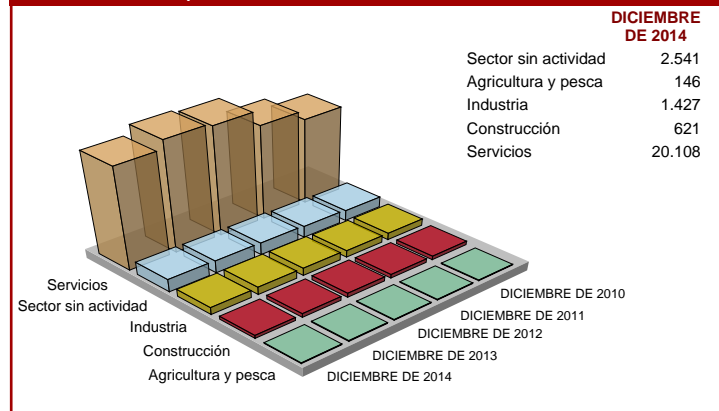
DICIEMBRE DE 2014

| | |
|---|---|
| Sector sin actividad | 2.541 |
| Agricultura y pesca | 146 |
| Industria | 1.427 |
| Construcción | 621 |
| Servicios | 20.108 |

Servicios
Sector sin actividad
Industria
Construcción
Agricultura y pesca

DICIEMBRE DE 2010
DICIEMBRE DE 2011
DICIEMBRE DE 2012
DICIEMBRE DE 2013
DICIEMBRE DE 2014